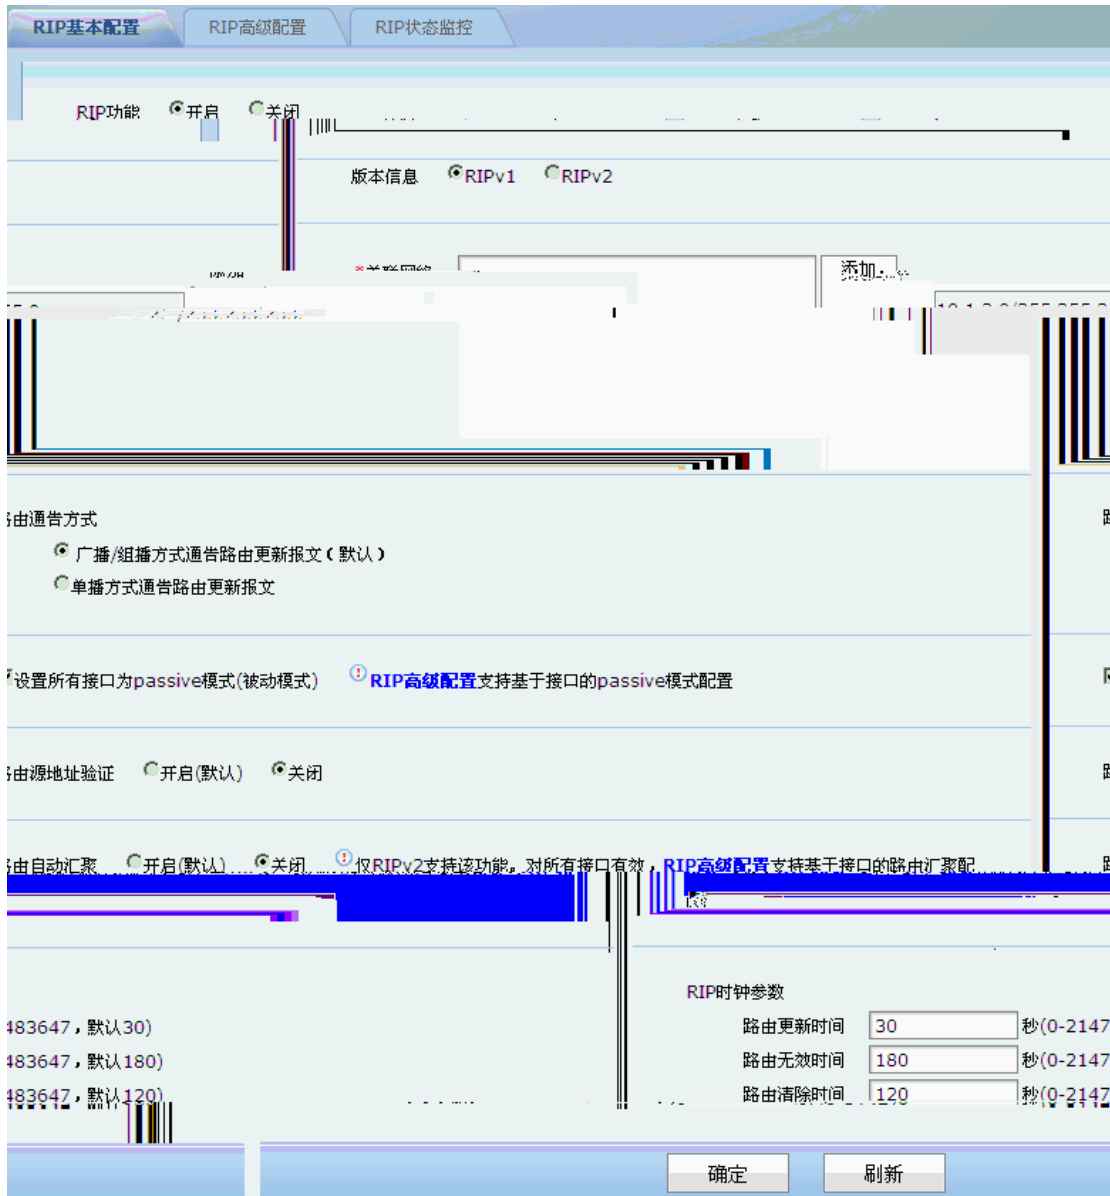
RIP基本配置 RIP高级配置 RIP状态监控

RIP功能 开启 关闭

版本信息 RIPv1 RIPv2

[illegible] 添加

路由通告方式
广播/组播方式通告路由更新报文（默认）
单播方式通告路由更新报文

设置所有接口为passive模式(被动模式) RIP高级配置支持基于接口的passive模式配置

路由源地址验证 开启(默认) 关闭

路由自动汇聚 开启(默认) 关闭 仅RIPv2支持该功能，对所有接口有效，RIP高级配置支持基于接口的路由汇聚配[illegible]

RIP时钟参数
路由更新时间 30 秒(0-2147483647，默认30)
路由无效时间 180 秒(0-2147483647，默认180)
路由清除时间 120 秒(0-2147483647，默认120)

确定 刷新